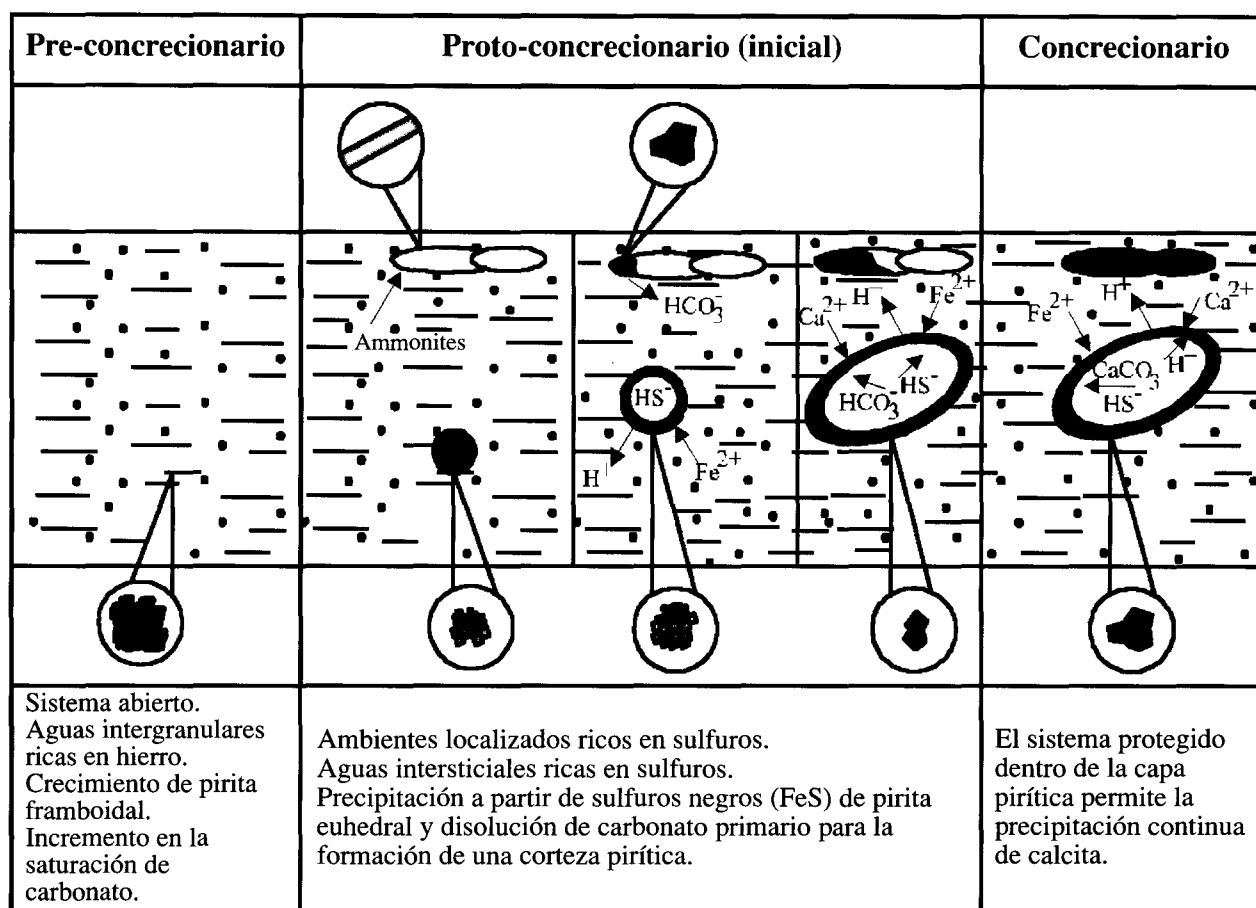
| Pre-concrecionario | Proto-concrecionario (inicial) | Concrecionario |
|---|---|---|
| Sistema abierto. Aguas intergranulares ricas en hierro. Crecimiento de pirita framboidal. Incremento en la saturación de carbonato. | Ambientes localizados ricos en sulfuros. Aguas intersticiales ricas en sulfuros. Precipitación a partir de sulfuros negros (FeS) de pirita euhedral y disolución de carbonato primario para la formación de una corteza pirítica. | El sistema protegido dentro de la capa pirítica permite la precipitación continua de calcita. |

Ammonites

$HCO_3^-$

$HS^-$

$H^+$

$Fe^{2+}$

$Ca^{2+}$ $H^-$ $Fe^{2+}$

$HCO_3^-$ $HS^-$

$Fe^{2+}$ $H^+$ $Ca^{2+}$

$CaCO_3$ $H^-$

$HS^-$